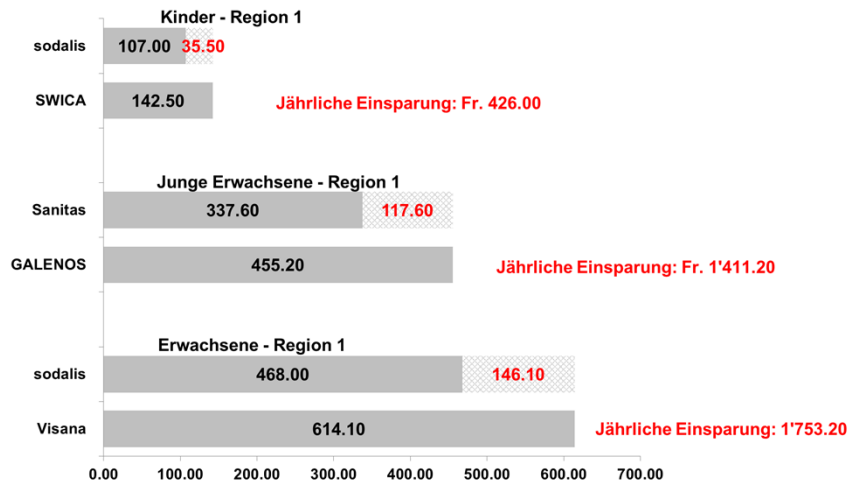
Kinder - Region 1

sodalis 107.00 35.50

SWICA 142.50

Jährliche Einsparung: Fr. 426.00

Junge Erwachsene - Region 1

Sanitas 337.60 117.60

GALENOS 455.20

Jährliche Einsparung: Fr. 1'411.20

Erwachsene - Region 1

sodalis 468.00 146.10

Visana 614.10

Jährliche Einsparung: 1'753.20

0.00 100.00 200.00 300.00 400.00 500.00 600.00 700.00